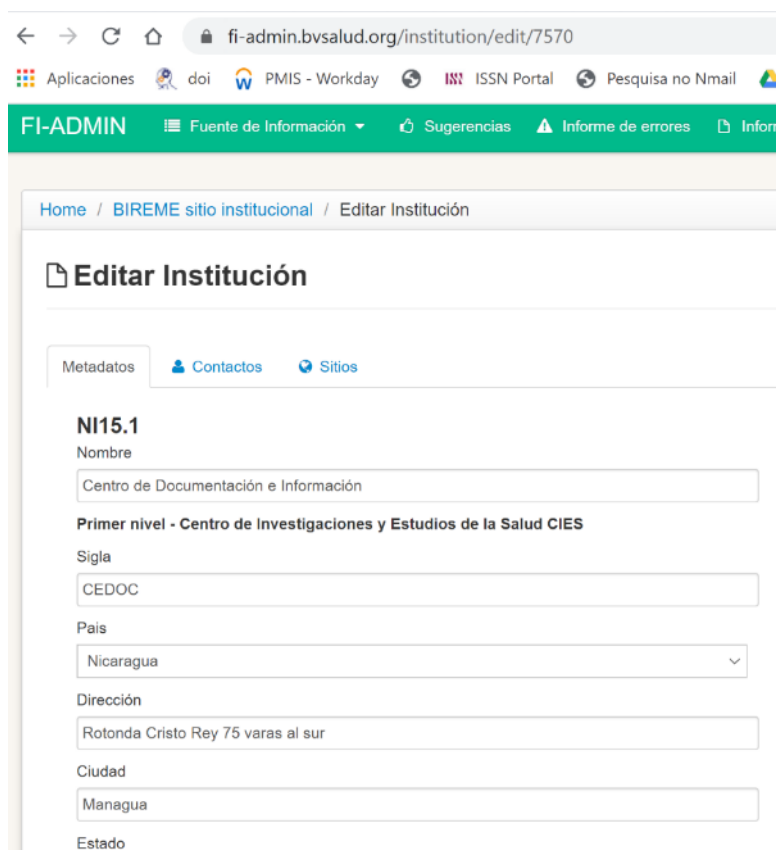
fi-admin.bvsalud.org/institution/edit/7570

Aplicaciones doi PMIS - Workday ISSN Portal Pesquisa no Nmail

FI-ADMIN Fuente de Información Sugerencias Informe de errores Infor

Home / BIREME sitio institucional / Editar Institución

Editar Institución

Metadatos Contactos Sitios

NI15.1

Nombre

Centro de Documentación e Información

Primer nivel - Centro de Investigaciones y Estudios de la Salud CIES

Sigla

CEDOC

Pais

Nicaragua

Dirección

Rotonda Cristo Rey 75 varas al sur

Ciudad

Managua

Estado